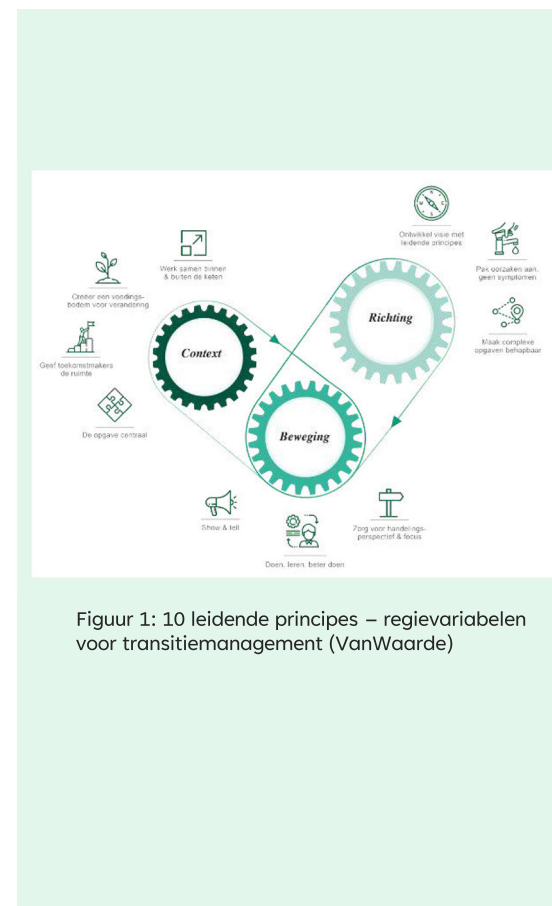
Werk samen binnen & buiten de keten

Creëer een voedingsbodem voor verandering

Geef toekomstmakers de ruimte

De opgave centraal

Context

Ontwikkel visie met leidende principes

Pak oorzaken aan, geen symptomen

Maak complexe opgaven behapbaar

Richting

Beweging

Show & tell

Doen, leren, beter doen

Zorg voor handelingsperspectief & focus

Figuur 1: 10 leidende principes – regievariabelen voor transitiemanagement (VanWaarde)